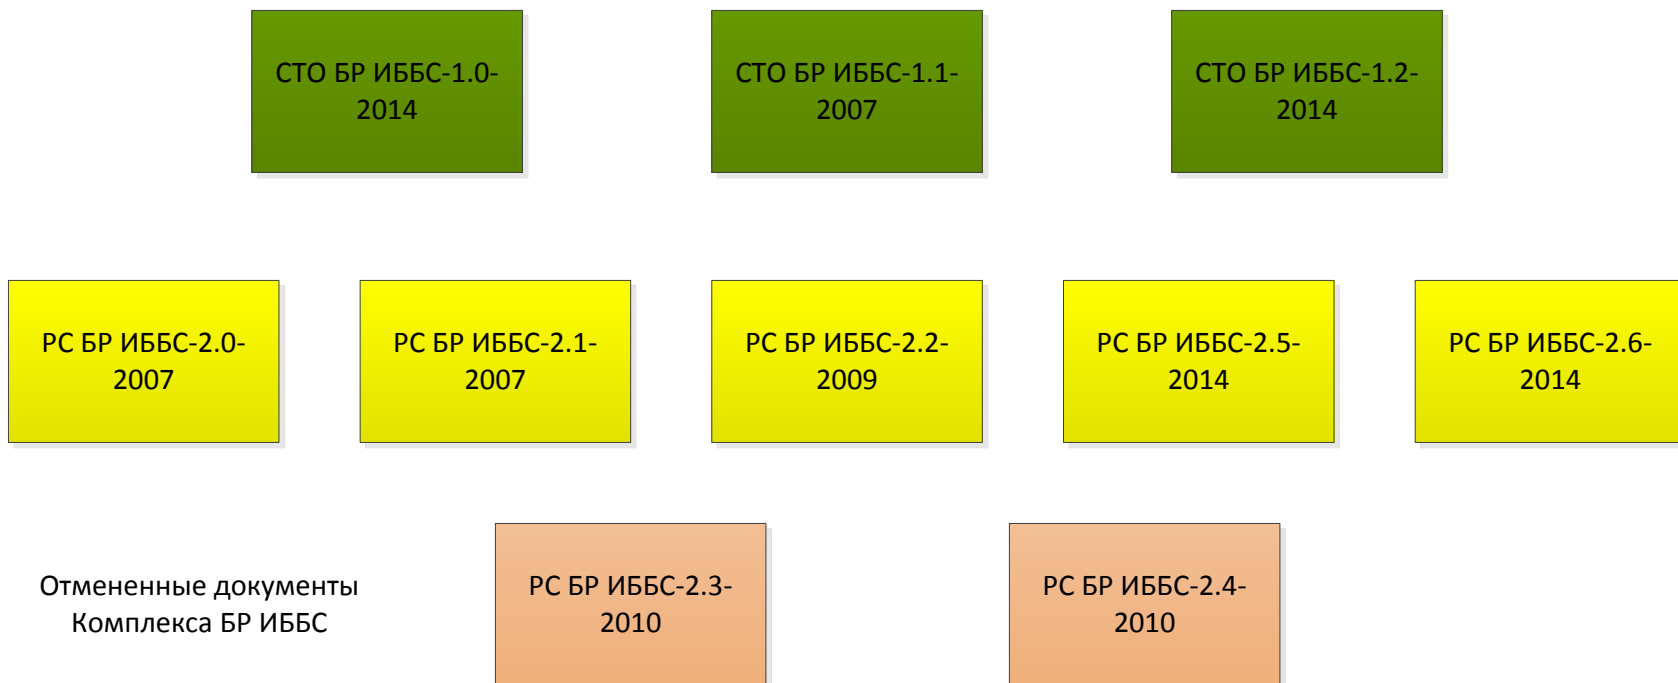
СТО БР ИББС-1.0-2014

СТО БР ИББС-1.1-2007

СТО БР ИББС-1.2-2014

РС БР ИББС-2.0-2007

РС БР ИББС-2.1-2007

РС БР ИББС-2.2-2009

РС БР ИББС-2.5-2014

РС БР ИББС-2.6-2014

Отмененные документы Комплекса БР ИББС

РС БР ИББС-2.3-2010

РС БР ИББС-2.4-2010